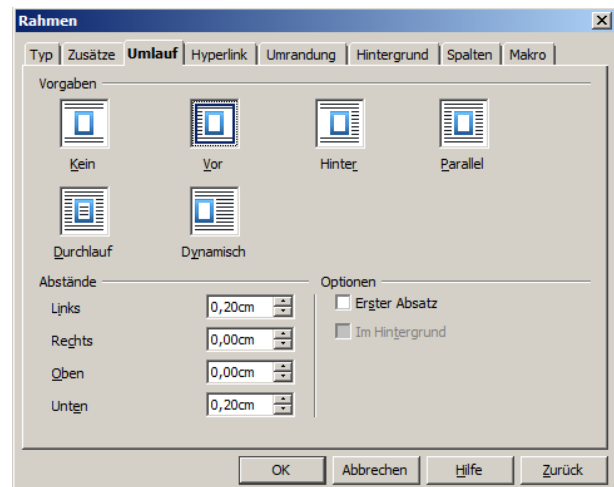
Rahmen

Typ | Zusätze | Umlauf | Hyperlink | Umrandung | Hintergrund | Spalten | Makro

Vorgaben

Kein

Vor

Hinter

Parallel

Durchlauf

Dynamisch

Abstände

Links 0,20cm

Rechts 0,00cm

Oben 0,00cm

Unten 0,20cm

Optionen

Erster Absatz

Im Hintergrund

OK | Abbrechen | Hilfe | Zurück